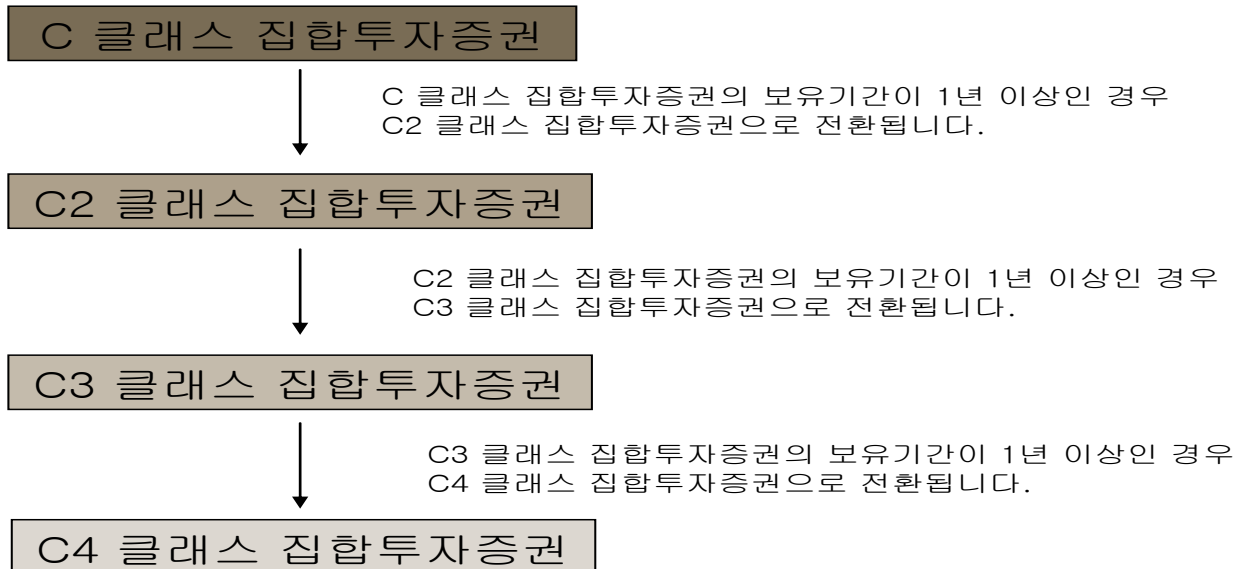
C 클래스 집합투자증권

C 클래스 집합투자증권의 보유기간이 1년 이상인 경우 C2 클래스 집합투자증권으로 전환됩니다.

C2 클래스 집합투자증권

C2 클래스 집합투자증권의 보유기간이 1년 이상인 경우 C3 클래스 집합투자증권으로 전환됩니다.

C3 클래스 집합투자증권

C3 클래스 집합투자증권의 보유기간이 1년 이상인 경우 C4 클래스 집합투자증권으로 전환됩니다.

C4 클래스 집합투자증권